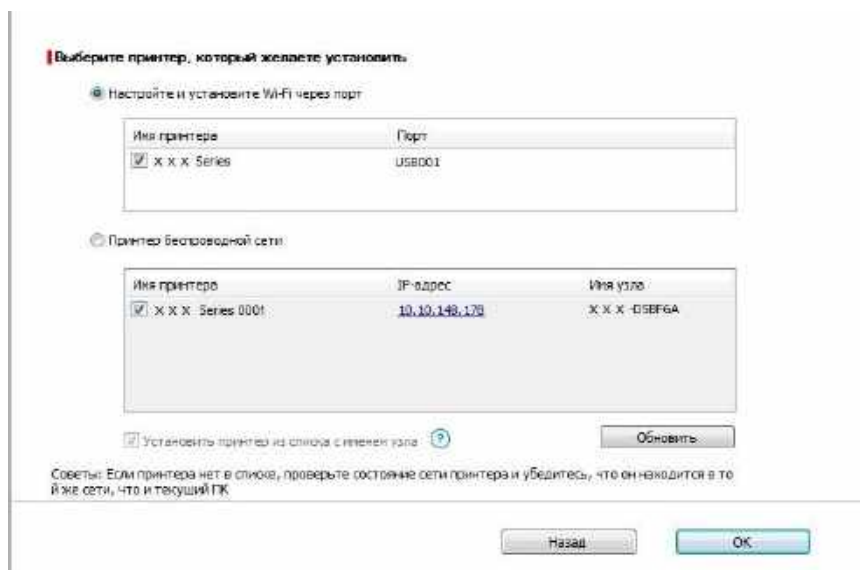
Выберите принтер, который желаете установить

Настройте и установите Wi-Fi через порт

| Имя принтера | Порт |
|---|---|
| X X X Series | USB001 |

Принтер беспроводной сети

| Имя принтера | IP-адрес | Имя узла |
|---|---|---|
| X X X Series 0001 | 10.10.148.178 | X X X -D5BF6A |

Установить принтер из списка с именем узла ?

Обновить

Советы: Если принтера нет в списке, проверьте состояние сети принтера и убедитесь, что он находится в той же сети, что и текущий ПК

Назад

OK